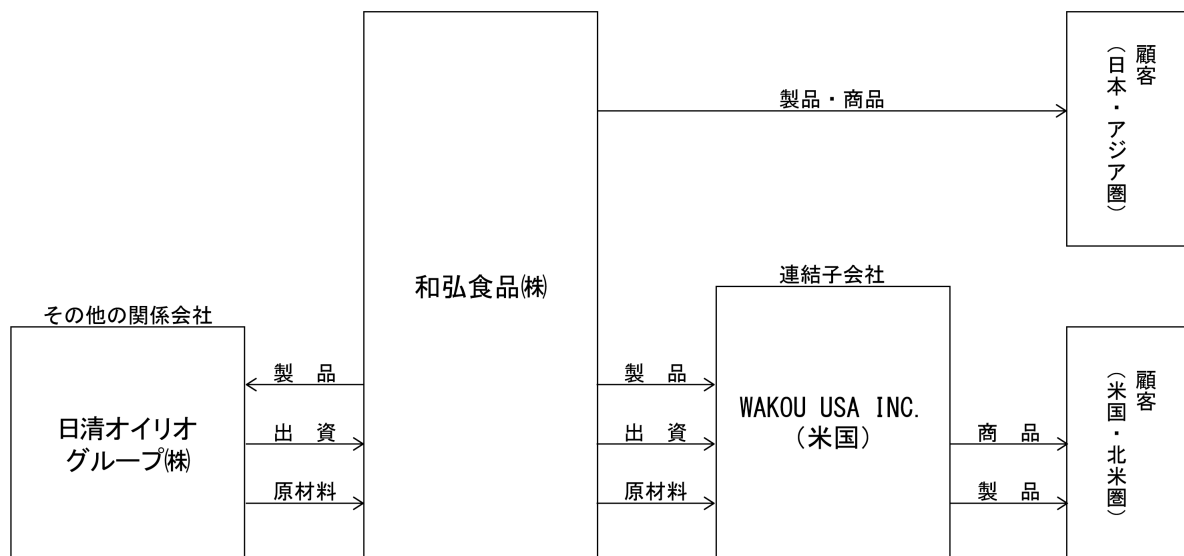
製品・商品

顧客
（日本・アジア圏）

和弘食品㈱

連結子会社

その他の関係会社

製　品

出　資

原材料

日清オイリオ
グループ㈱

製　品

出　資

原材料

WAKOU USA INC.
（米国）

商　品

製　品

顧客
（米国・北米圏）